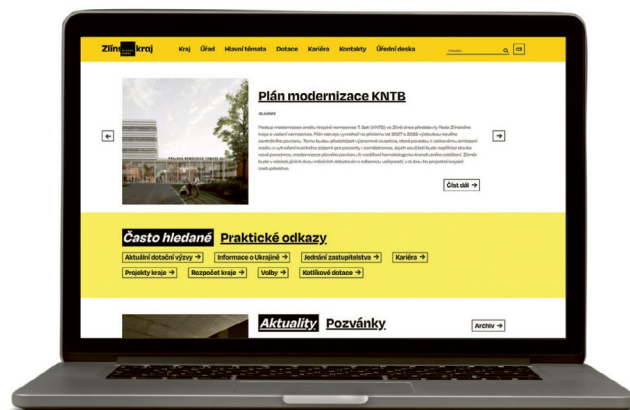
Zlínský kraj Kraj Úřad Hlavní témata Dotace Kariéra Kontakty Úřední deska Hledat... EN

Plán modernizace KNTB

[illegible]

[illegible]

Číst dál →

Často hledané Praktické odkazy

Aktuální dotační výzvy → Informace o Ukrajině → Jednání zastupitelstva → Kariéra →

Projekty kraje → Rozpočet kraje → Volby → Kotlíkové dotace →

Aktuality Pozvánky

Archiv →